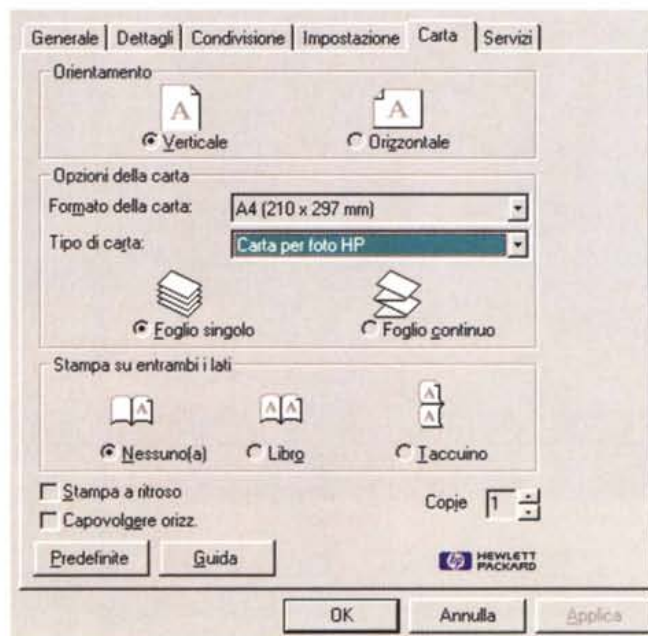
Generale | Dettagli | Condivisione | Impostazione | Carta | Servizi

Orientamento

A

A

Verticale

Orizzontale

Opzioni della carta

Formato della carta: A4 (210 x 297 mm)

Tipo di carta: Carta per foto HP

Foglio singolo

Foglio continuo

Stampa su entrambi i lati

A

A A

A A

Nessuno(a)

Libro

Taccuino

Stampa a ritroso

Capovolgere orizz.

Copie 1

Predefinite

Guida

hp HEWLETT PACKARD

OK

Annulla

Applica